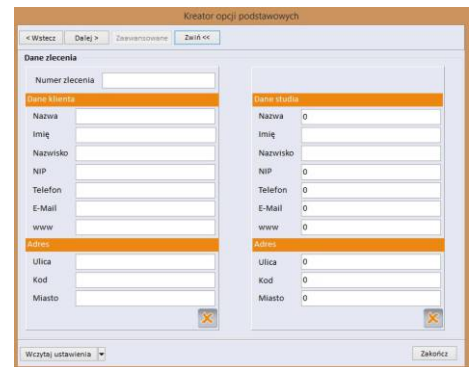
Kreator opcji podstawowych

< Wstecz | Dalej > | Zaawansowane | Zwiń <<

Dane zlecenia

Numer zlecenia

Dane klienta

Nazwa

Imię

Nazwisko

NIP

Telefon

E-Mail

www

Adres

Ulica

Kod

Miasto

Dane studia

Nazwa 0

Imię

Nazwisko

NIP 0

Telefon 0

E-Mail 0

www 0

Adres

Ulica 0

Kod 0

Miasto 0

Wczytaj ustawienia

Zakończ